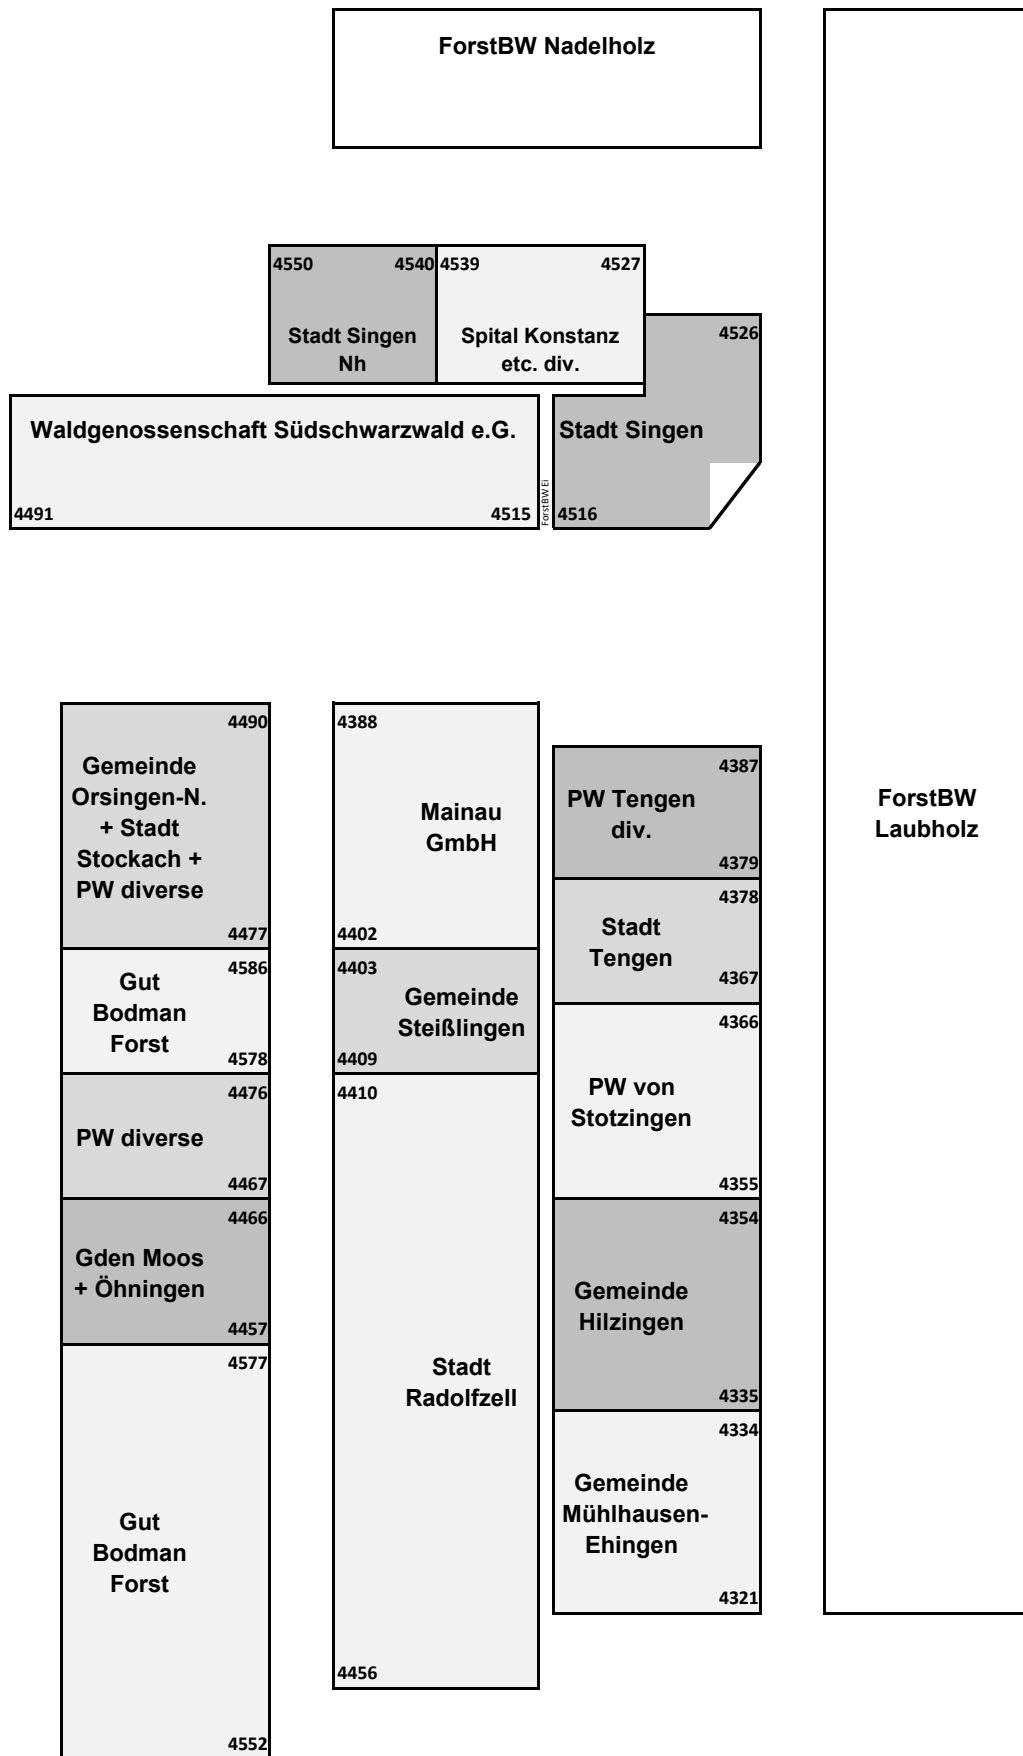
ForstBW Nadelholz

4550 4540 Stadt Singen Nh

4539 4527 Spital Konstanz etc. div.

4526 Stadt Singen 4516

Waldgenossenschaft Südschwarzwald e.G.
4491 4515

ForstBW Ei

4490 Gemeinde Orsingen-N. + Stadt Stockach + PW diverse 4477

4586 Gut Bodman Forst 4578

4476 PW diverse 4467

4466 Gden Moos + Öhningen 4457

4577 Gut Bodman Forst 4552

4388 Mainau GmbH 4402

4403 Gemeinde Steißlingen 4409

4410 Stadt Radolfzell 4456

4387 PW Tengen div. 4379

4378 Stadt Tengen 4367

4366 PW von Stotzingen 4355

4354 Gemeinde Hilzingen 4335

4334 Gemeinde Mühlhausen-Ehingen 4321

ForstBW Laubholz